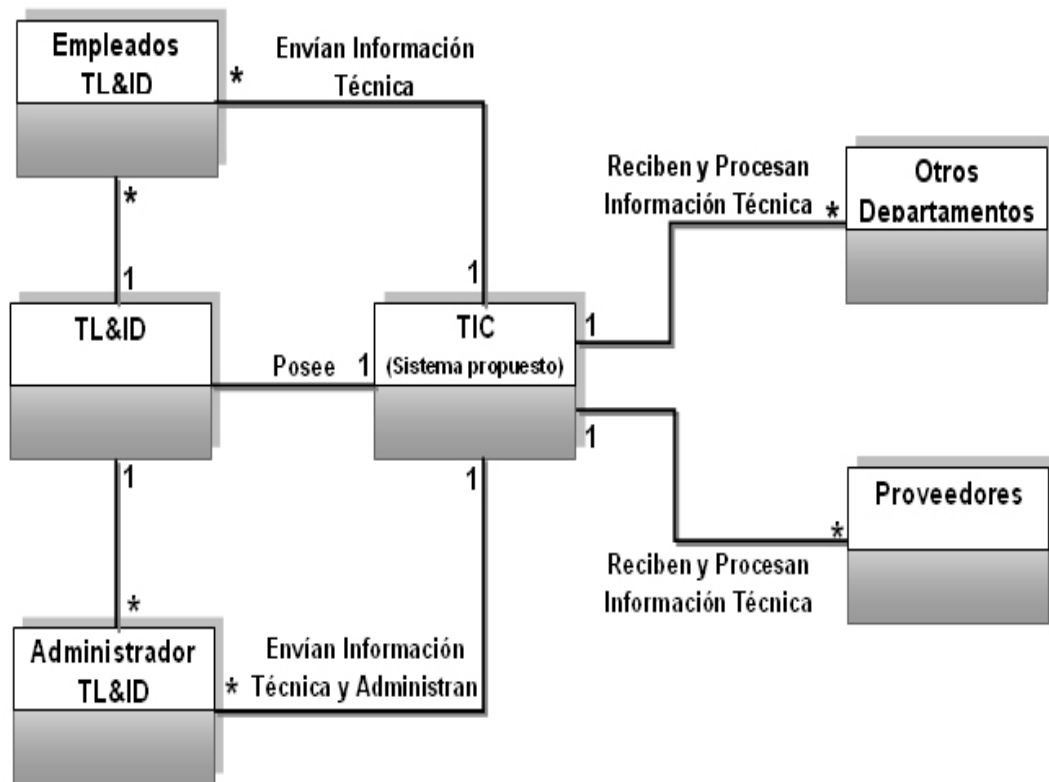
Empleados TL&ID

*

Envían Información Técnica

*

1

Reciben y Procesan Información Técnica

*

Otros Departamentos

TL&ID

1

Posee

1

TIC (Sistema propuesto)

1

1

1

1

1

Proveedores

*

Reciben y Procesan Información Técnica

*

Administrador TL&ID

*

Envían Información Técnica y Administran